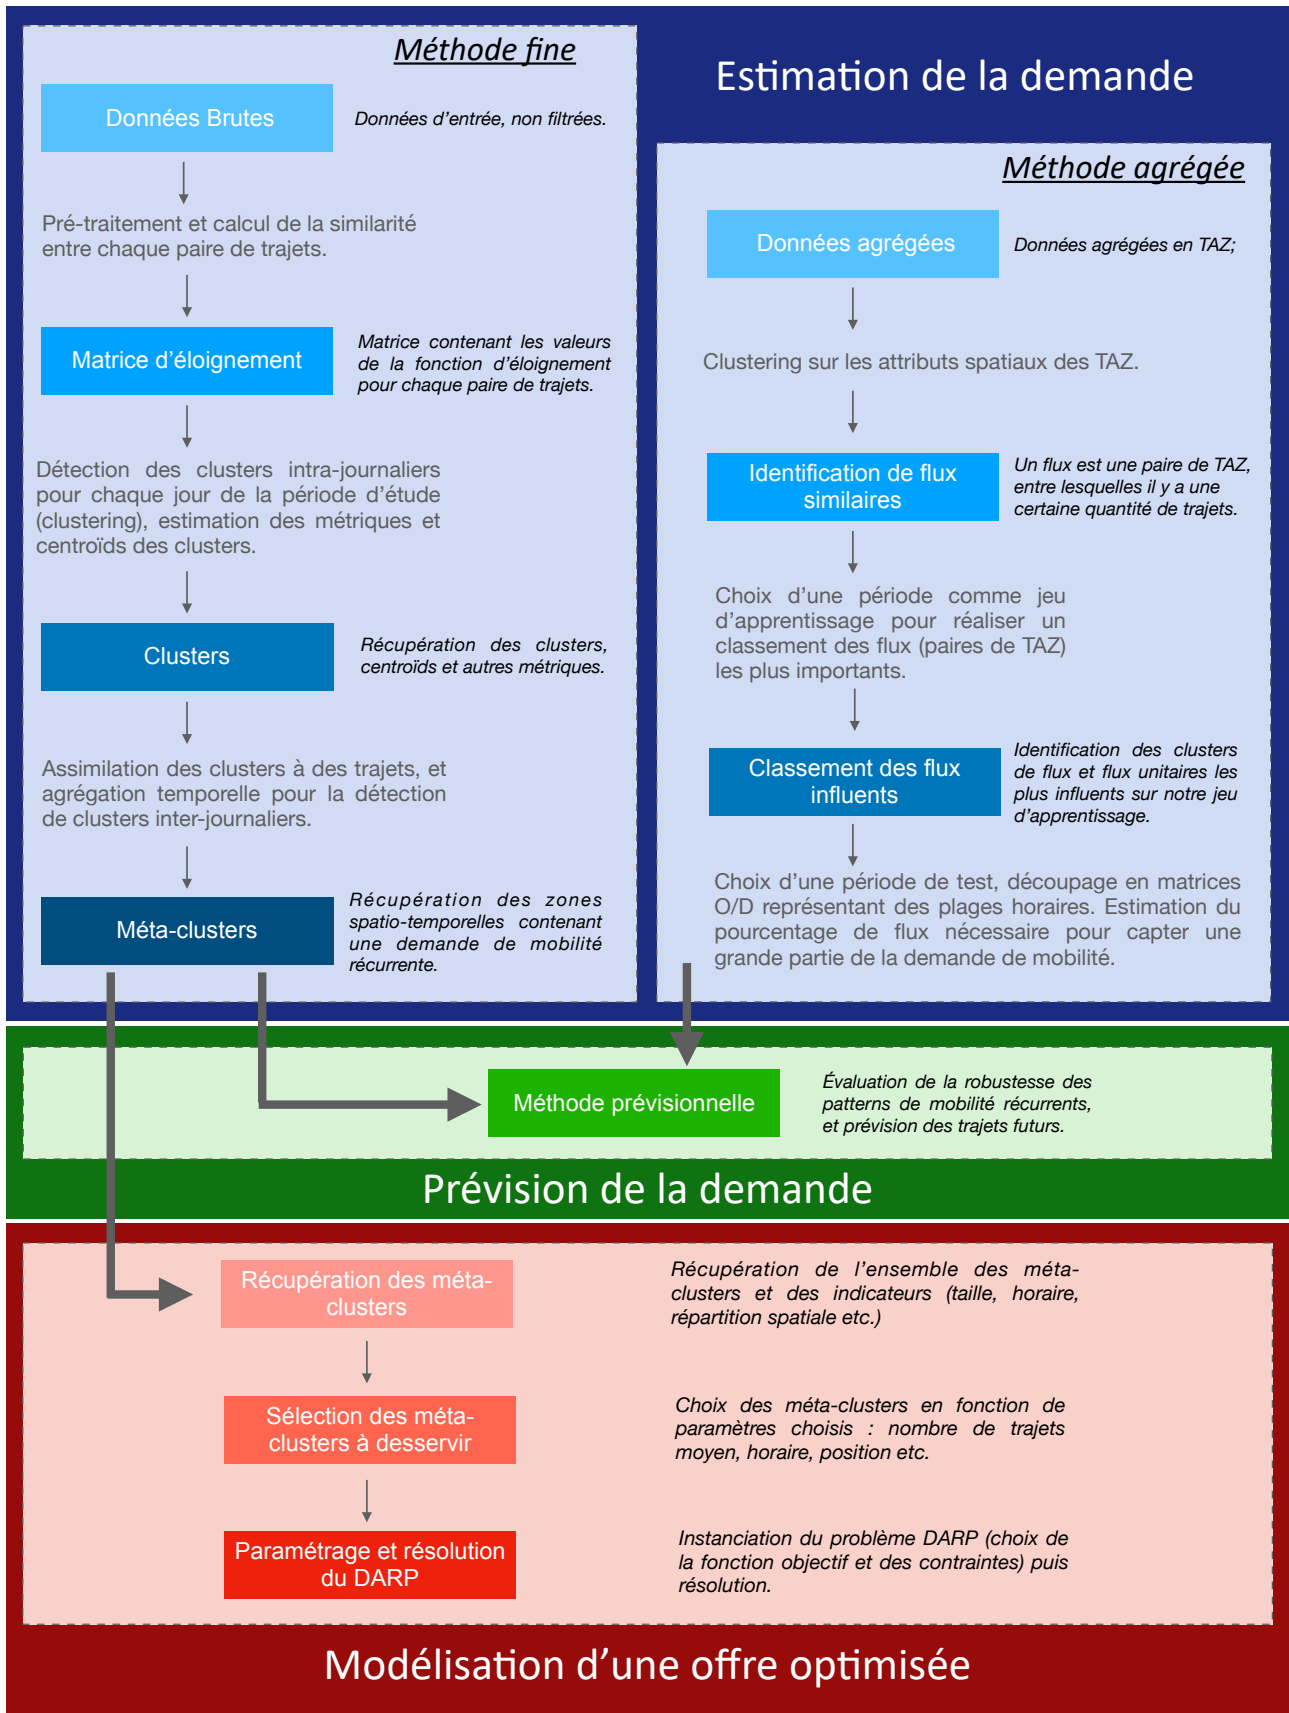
Estimation de la demande

Méthode fine

Données Brutes

Données d'entrée, non filtrées.

Pré-traitement et calcul de la similarité entre chaque paire de trajets.

Matrice d'éloignement

Matrice contenant les valeurs de la fonction d'éloignement pour chaque paire de trajets.

Détection des clusters intra-journaliers pour chaque jour de la période d'étude (clustering), estimation des métriques et centroïds des clusters.

Clusters

Récupération des clusters, centroïds et autres métriques.

Assimilation des clusters à des trajets, et agrégation temporelle pour la détection de clusters inter-journaliers.

Méta-clusters

Récupération des zones spatio-temporelles contenant une demande de mobilité récurrente.

Méthode agrégée

Données agrégées

Données agrégées en TAZ;

Clustering sur les attributs spatiaux des TAZ.

Identification de flux similaires

Un flux est une paire de TAZ, entre lesquelles il y a une certaine quantité de trajets.

Choix d'une période comme jeu d'apprentissage pour réaliser un classement des flux (paires de TAZ) les plus importants.

Classement des flux influents

Identification des clusters de flux et flux unitaires les plus influents sur notre jeu d'apprentissage.

Choix d'une période de test, découpage en matrices O/D représentant des plages horaires. Estimation du pourcentage de flux nécessaire pour capter une grande partie de la demande de mobilité.

Méthode prévisionnelle

Évaluation de la robustesse des patterns de mobilité récurrents, et prévision des trajets futurs.

Prévision de la demande

Récupération des méta-clusters

Récupération de l'ensemble des méta-clusters et des indicateurs (taille, horaire, répartition spatiale etc.)

Sélection des méta-clusters à desservir

Choix des méta-clusters en fonction de paramètres choisis : nombre de trajets moyen, horaire, position etc.

Paramétrage et résolution du DARP

Instanciation du problème DARP (choix de la fonction objectif et des contraintes) puis résolution.

Modélisation d'une offre optimisée